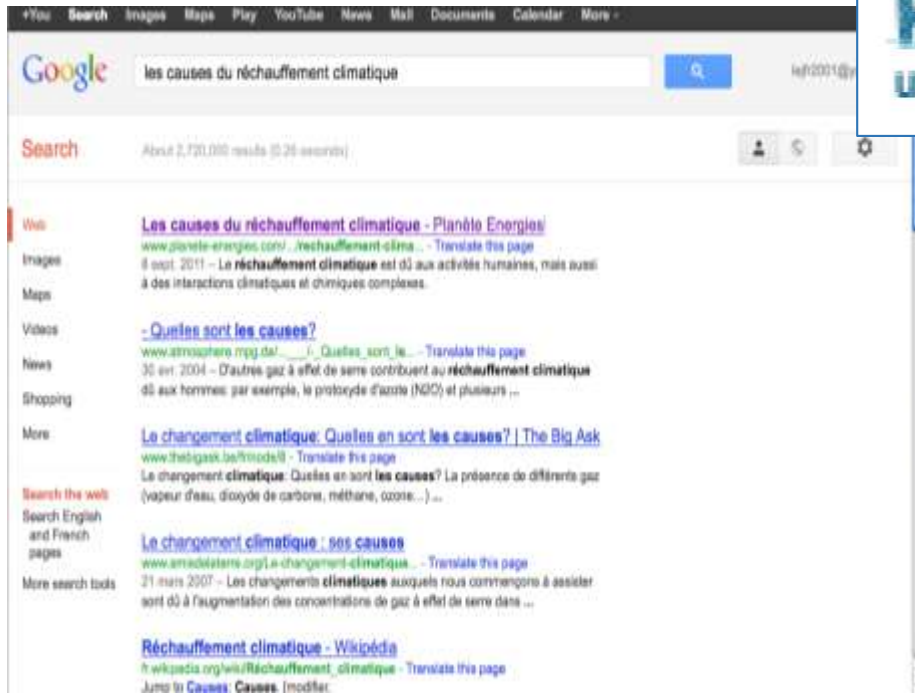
+You Search Images Maps Play YouTube News Mail Documents Calendar More -

Google

les causes du réchauffement climatique

lejft2001@y

Search

About 2,720,000 results (0.26 seconds)

Web
Images
Maps
Videos
News
Shopping
More

Search the web
Search English and French pages
More search tools

Les causes du réchauffement climatique - Planète Energies
www.planete-energies.com/.../rechauffement-clima... - Translate this page
6 sept. 2011 – Le réchauffement climatique est dû aux activités humaines, mais aussi à des interactions climatiques et chimiques complexes.

- Quelles sont les causes?
www.atmosphere.mpg.de/...../-_Quelles_sont_le... - Translate this page
30 avr. 2004 – D'autres gaz à effet de serre contribuent au réchauffement climatique dû aux hommes: par exemple, le protoxyde d'azote (N2O) et plusieurs ...

Le changement climatique: Quelles en sont les causes? | The Big Ask
www.thebigask.be/fr/node/8 - Translate this page
Le changement climatique: Quelles en sont les causes? La présence de différents gaz (vapeur d'eau, dioxyde de carbone, méthane, ozone...) ...

Le changement climatique : ses causes
www.amisdelaterre.org/Le-changement-climatique... - Translate this page
21 mars 2007 – Les changements climatiques auxquels nous commençons à assister sont dû à l'augmentation des concentrations de gaz à effet de serre dans ...

Réchauffement climatique - Wikipédia
fr.wikipedia.org/wiki/Réchauffement_climatique - Translate this page
Jump to Causes: Causes. [modifier.